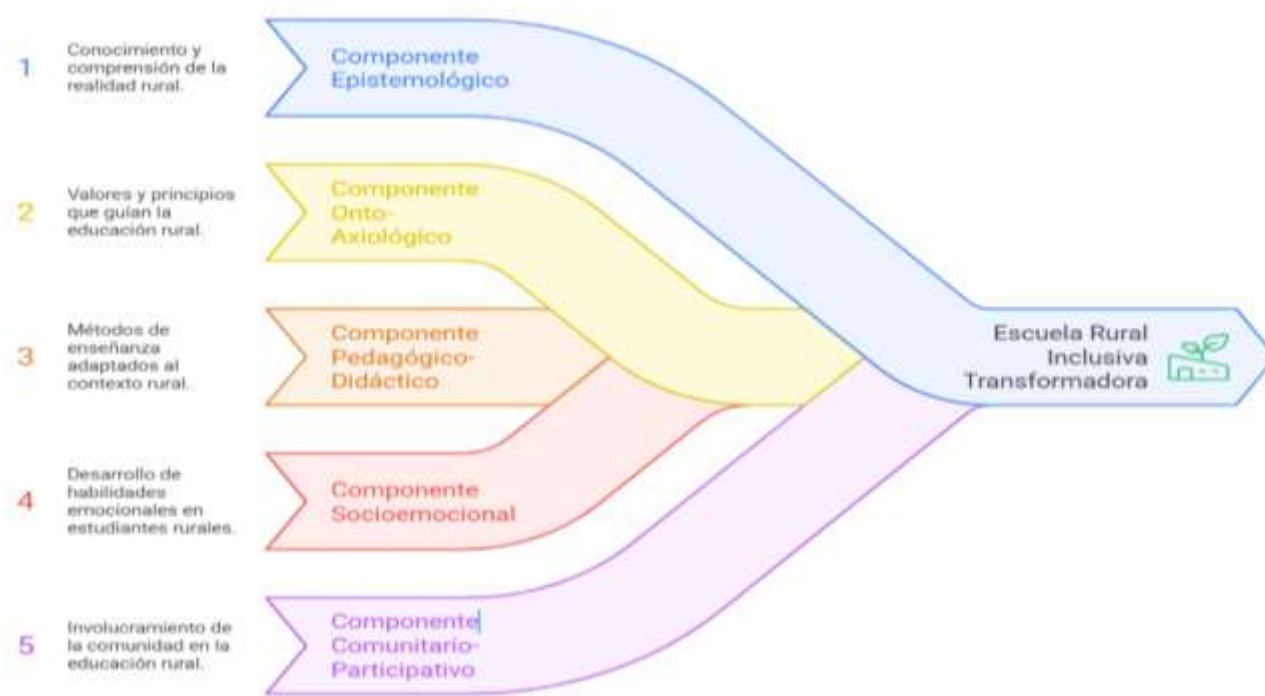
1 Conocimiento y comprensión de la realidad rural.

Componente Epistemológico

2 Valores y principios que guían la educación rural.

Componente Onto-Axiológico

3 Métodos de enseñanza adaptados al contexto rural.

Componente Pedagógico-Didáctico

4 Desarrollo de habilidades emocionales en estudiantes rurales.

Componente Socioemocional

5 Involucramiento de la comunidad en la educación rural.

Componente Comunitario-Participativo

Escuela Rural Inclusiva Transformadora